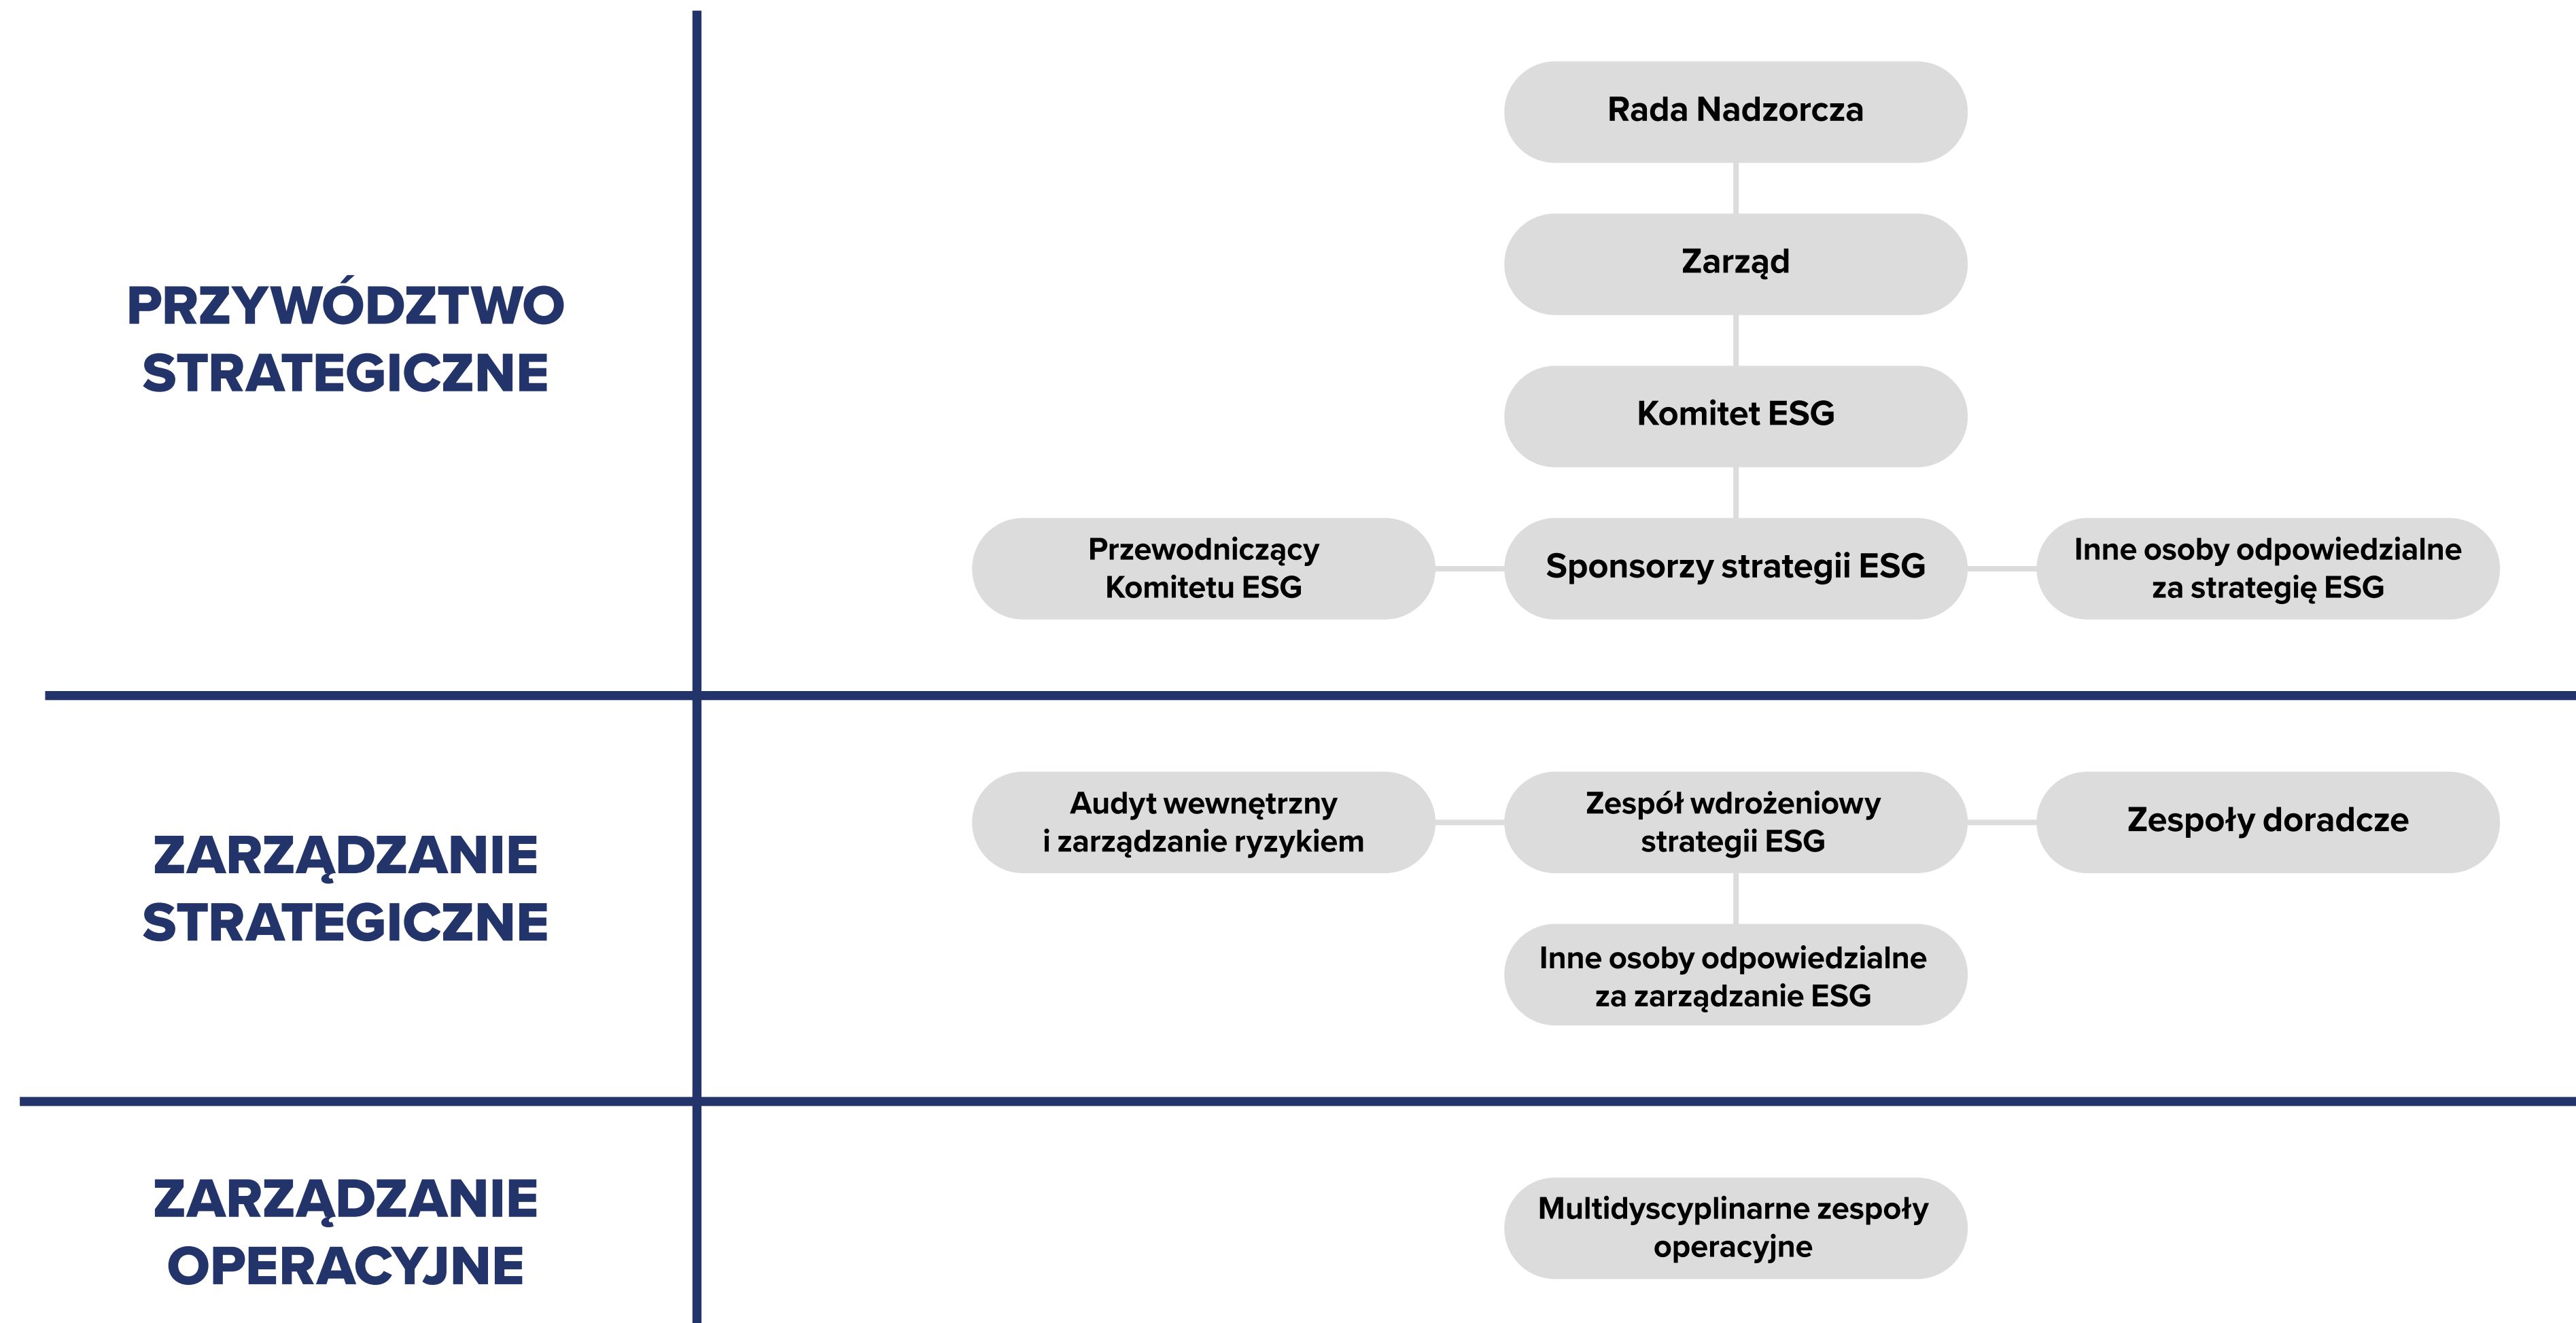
PRZYWÓDZTWO STRATEGICZNE

Rada Nadzorcza

Zarząd

Komitet ESG

Przewodniczący Komitetu ESG

Sponsorzy strategii ESG

Inne osoby odpowiedzialne za strategię ESG

ZARZĄDZANIE STRATEGICZNE

Audyt wewnętrzny i zarządzanie ryzykiem

Zespół wdrożeniowy strategii ESG

Zespoły doradcze

Inne osoby odpowiedzialne za zarządzanie ESG

ZARZĄDZANIE OPERACYJNE

Multidyscyplinarne zespoły operacyjne